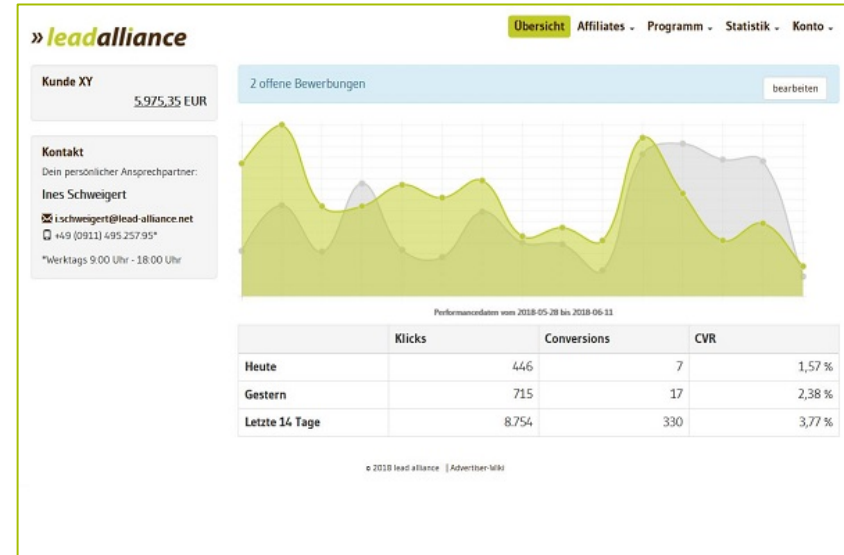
» leadalliance

Übersicht Affiliates Programm Statistik Konto

Kunde XY
5.975,35 EUR

Kontakt
Dein persönlicher Ansprechpartner:
Ines Schweigert
i.schweigert@lead-alliance.net
+49 (0911) 495.257.95*
*Werktags 9:00 Uhr - 18:00 Uhr

2 offene Bewerbungen

bearbeiten

Performancedaten vom 2018-05-28 bis 2018-06-11

| | Klicks | Conversions | CVR |
|---|---|---|---|
| Heute | 446 | 7 | 1,57 % |
| Gestern | 715 | 17 | 2,38 % |
| Letzte 14 Tage | 8.754 | 330 | 3,77 % |

© 2018 lead alliance | Advertiser-Wiki